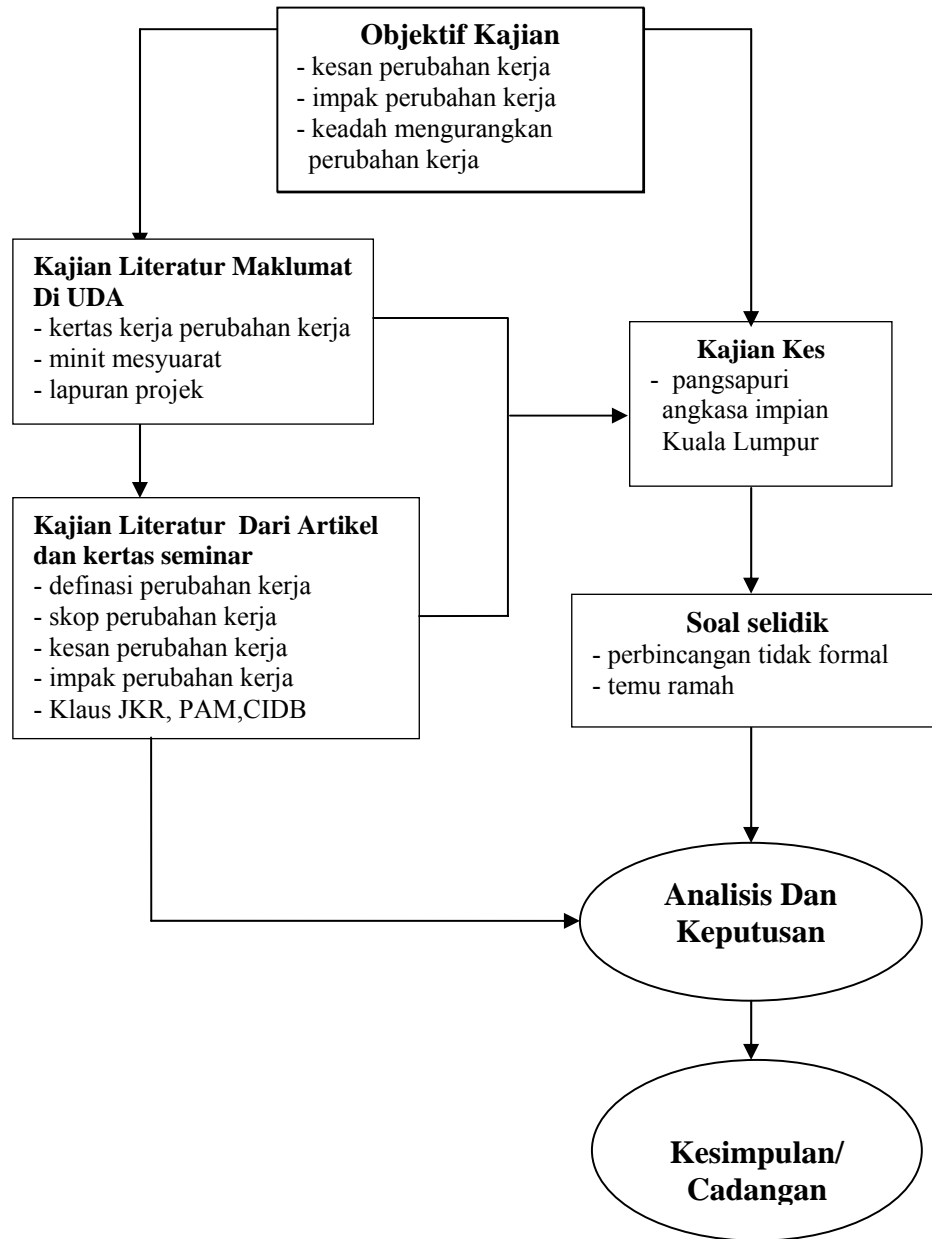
**Objektif Kajian**
- kesan perubahan kerja
- impak perubahan kerja
- keadah mengurangkan perubahan kerja

**Kajian Literatur Maklumat Di UDA**
- kertas kerja perubahan kerja
- minit mesyuarat
- lapuran projek

**Kajian Kes**
- pangsapuri angkasa impian Kuala Lumpur

**Kajian Literatur Dari Artikel dan kertas seminar**
- definasi perubahan kerja
- skop perubahan kerja
- kesan perubahan kerja
- impak perubahan kerja
- Klaus JKR, PAM,CIDB

**Soal selidik**
- perbincangan tidak formal
- temu ramah

**Analisis Dan Keputusan**

**Kesimpulan/ Cadangan**